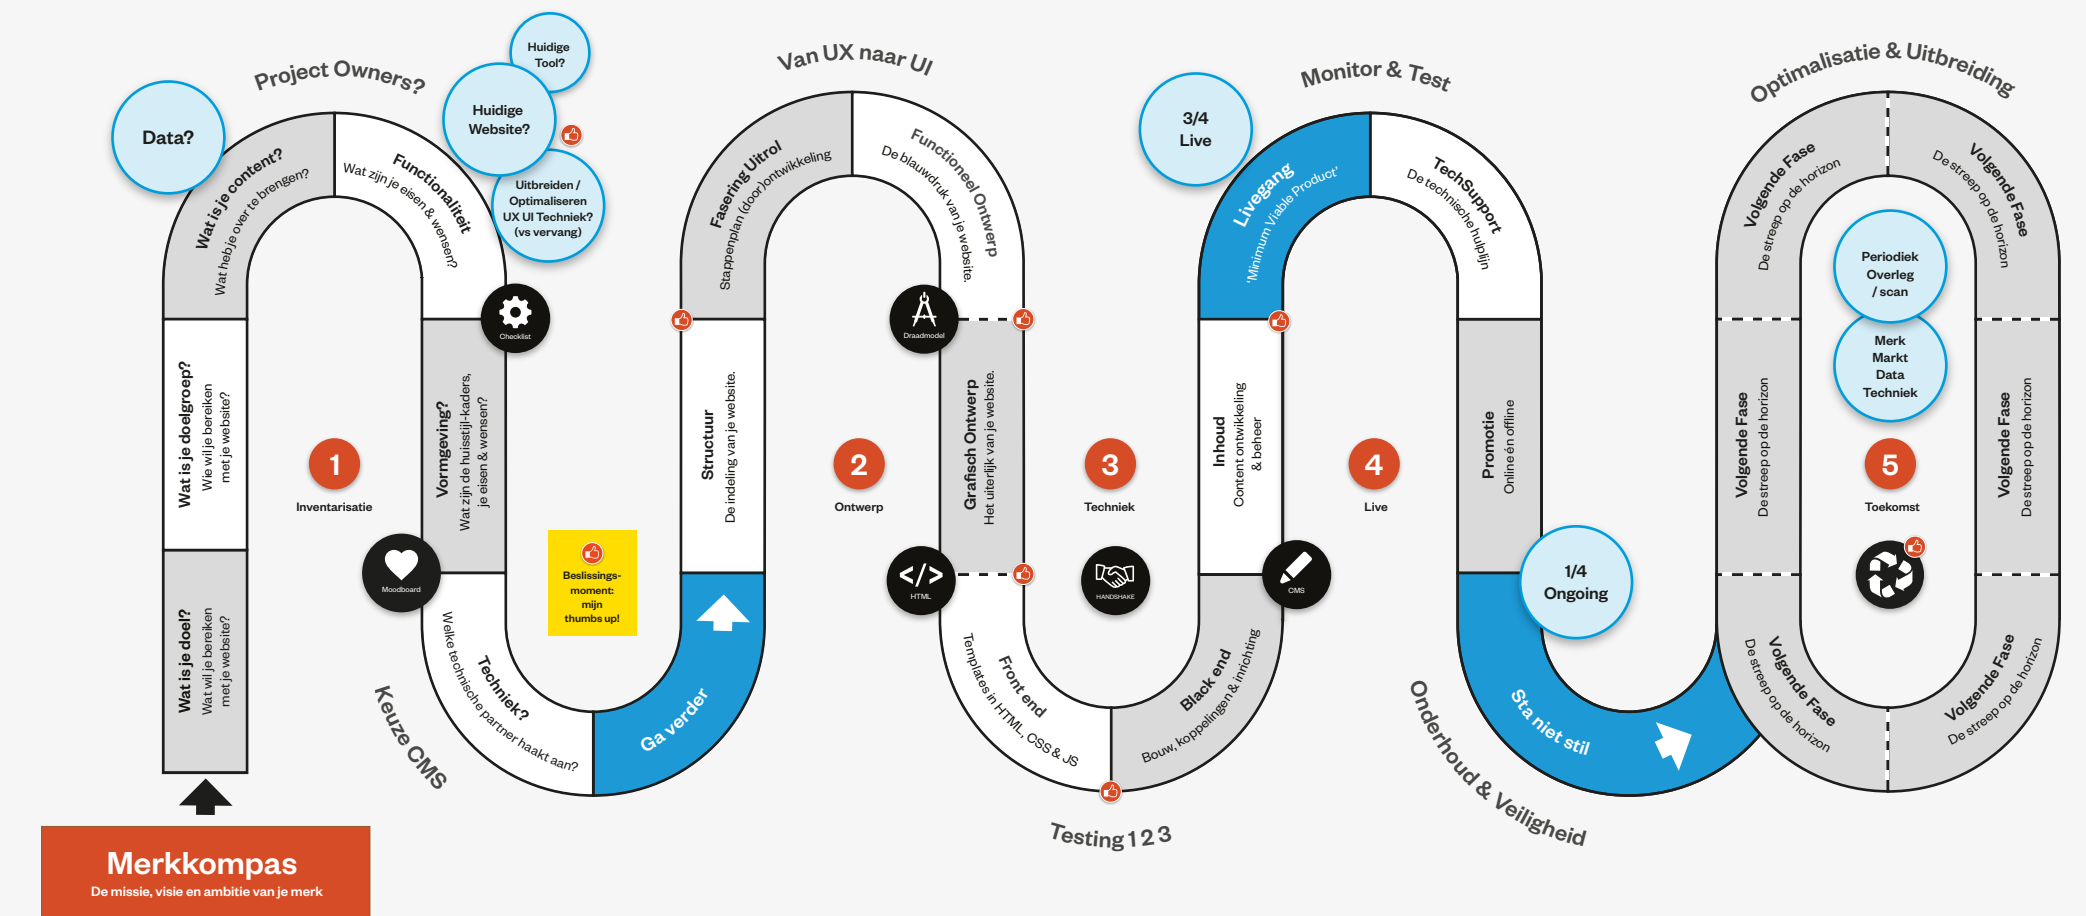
Data?

Project Owners?

Huidige Tool?

Huidige Website?

Uitbreiden / Optimaliseren UX UI Techniek? (vs vervang)

Van UX naar UI

Monitor & Test

3/4 Live

Optimalisatie & Uitbreiding

Wat is je content?
Wat heb je over te brengen?

Functionaliteit
Wat zijn je eisen & wensen?

Checklist

Fasering Uitrol
Stappenplan (door)ontwikkeling

Functioneel Ontwerp
De blauwdruk van je website.

Draadmodel

Livegang
'Minimum Viable Product'

TechSupport
De technische hulplijn

Volgende Fase
De streep op de horizon

Volgende Fase
De streep op de horizon

Periodiek Overleg / scan

Merk Markt Data Techniek

Wat is je doelgroep?
Wie wil je bereiken met je website?

Vormgeving?
Wat zijn de huisstijl-kaders, je eisen & wensen?

1
Inventarisatie

Structuur
De indeling van je website.

2
Ontwerp

Grafisch Ontwerp
Het uiterlijk van je website.

3
Techniek

Inhoud
Content ontwikkeling & beheer

4
Live

Promotie
Online en offline

Volgende Fase
De streep op de horizon

5
Toekomst

Volgende Fase
De streep op de horizon

Wat is je doel?
Wat wil je bereiken met je website?

Moodboard

Beslissings-moment: mijn thumbs up!

HTML

HANDSHAKE

CMS

1/4 Ongoing

Keuze CMS

Techniek?
Welke technische partner haakt aan?

Ga verder

Front end
Templates in HTML, CSS & JS

Black end
Bouw, koppelingen & inrichting

Sta niet stil

Volgende Fase
De streep op de horizon

Volgende Fase
De streep op de horizon

Testing 1 2 3

Onderhoud & Veiligheid

Merkkompas
De missie, visie en ambitie van je merk